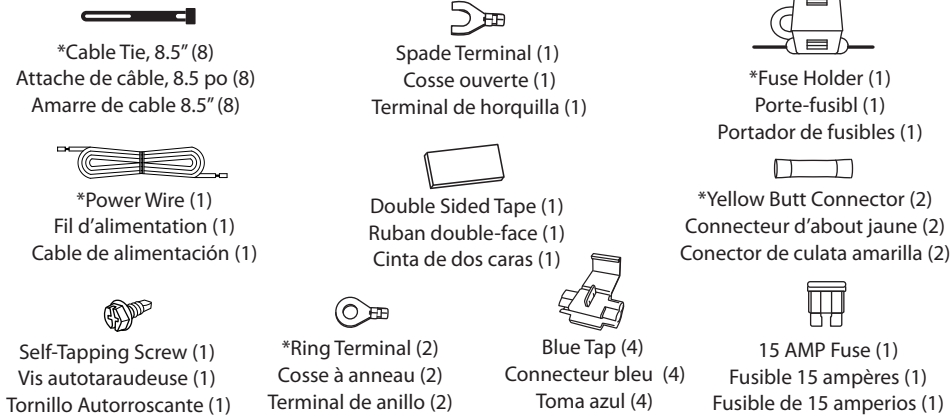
*Cable Tie, 8.5" (8)
Attache de câble, 8.5 po (8)
Amarre de cable 8.5" (8)

Spade Terminal (1)
Cosse ouverte (1)
Terminal de horquilla (1)

*Fuse Holder (1)
Porte-fusibl (1)
Portador de fusibles (1)

*Power Wire (1)
Fil d'alimentation (1)
Cable de alimentación (1)

Double Sided Tape (1)
Ruban double-face (1)
Cinta de dos caras (1)

*Yellow Butt Connector (2)
Connecteur d'about jaune (2)
Conector de culata amarilla (2)

Self-Tapping Screw (1)
Vis autotaraudeuse (1)
Tornillo Autorroscante (1)

*Ring Terminal (2)
Cosse à anneau (2)
Terminal de anillo (2)

Blue Tap (4)
Connecteur bleu (4)
Toma azul (4)

15 AMP Fuse (1)
Fusible 15 ampères (1)
Fusible de 15 amperios (1)